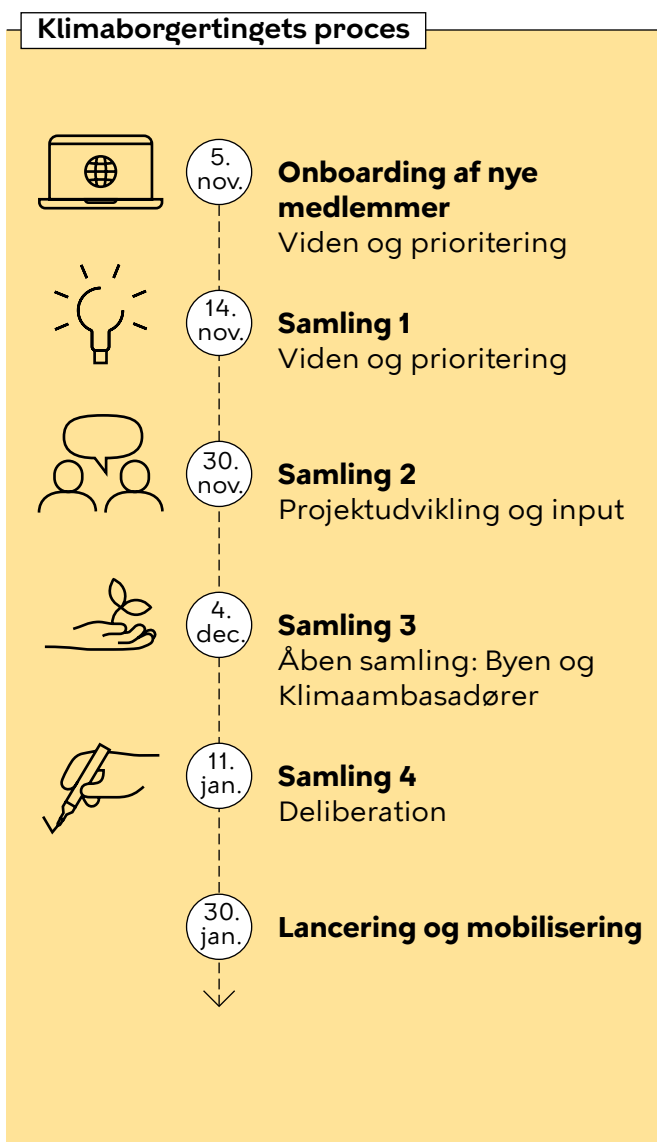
Klimaborgertingets proces

5. nov.
**Onboarding af nye medlemmer**
Viden og prioritering

14. nov.
**Samling 1**
Viden og prioritering

30. nov.
**Samling 2**
Projektudvikling og input

4. dec.
**Samling 3**
Åben samling: Byen og Klimaambasadører

11. jan.
**Samling 4**
Deliberation

30. jan.
**Lancering og mobilisering**